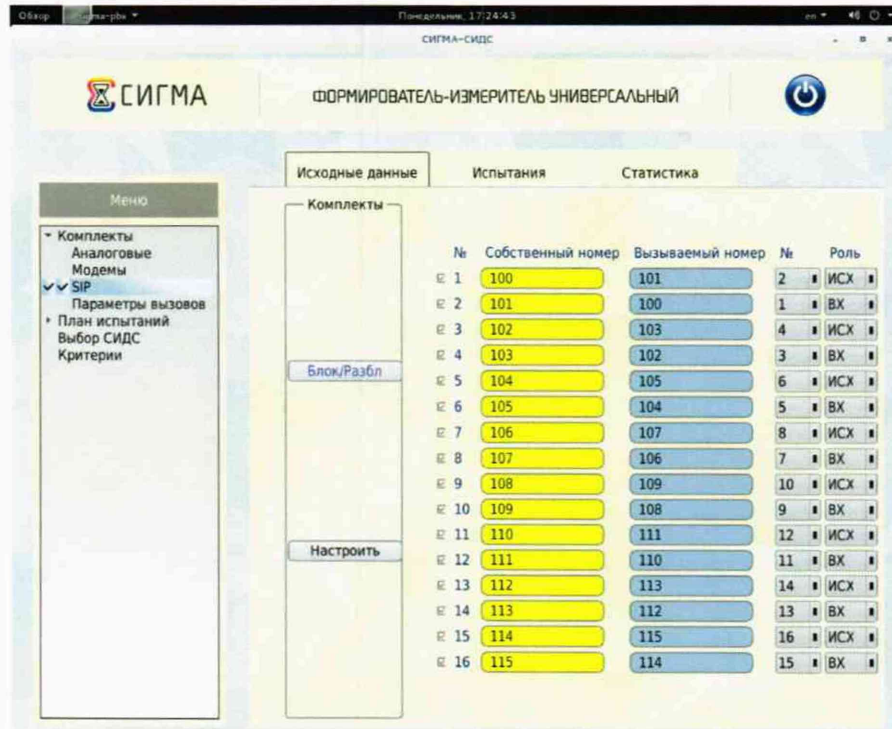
Обзор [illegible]ma-pbx ▾ Понедельник, 17:24:43 en ▾

СИГМА–СИДС

СИГМА

ФОРМИРОВАТЕЛЬ-ИЗМЕРИТЕЛЬ УНИВЕРСАЛЬНЫЙ

Исходные данные | Испытания | Статистика

Меню

▾ Комплекты
Аналоговые
Модемы
✓✓ SIP
Параметры вызовов
▸ План испытаний
Выбор СИДС
Критерии

Комплекты

Блок/Разбл

Настроить

| № | Собственный номер | Вызываемый номер | № | Роль |
|---|---|---|---|---|
| 1 | 100 | 101 | 2 | ИСХ |
| 2 | 101 | 100 | 1 | ВХ |
| 3 | 102 | 103 | 4 | ИСХ |
| 4 | 103 | 102 | 3 | ВХ |
| 5 | 104 | 105 | 6 | ИСХ |
| 6 | 105 | 104 | 5 | ВХ |
| 7 | 106 | 107 | 8 | ИСХ |
| 8 | 107 | 106 | 7 | ВХ |
| 9 | 108 | 109 | 10 | ИСХ |
| 10 | 109 | 108 | 9 | ВХ |
| 11 | 110 | 111 | 12 | ИСХ |
| 12 | 111 | 110 | 11 | ВХ |
| 13 | 112 | 113 | 14 | ИСХ |
| 14 | 113 | 112 | 13 | ВХ |
| 15 | 114 | 115 | 16 | ИСХ |
| 16 | 115 | 114 | 15 | ВХ |